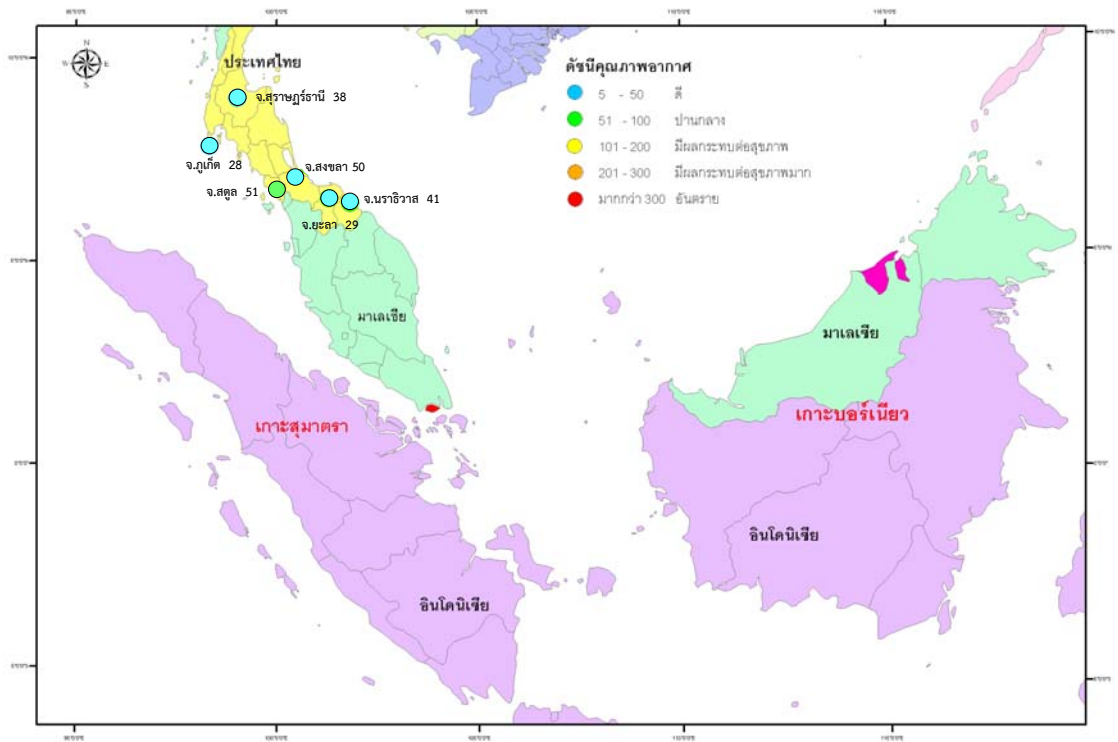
ประเทศไทย

จ.สุราษฎร์ธานี 38

จ.ภูเก็ต 28

จ.สงขลา 50

จ.สตูล 51

จ.นราธิวาส 41

จ.ยะลา 29

ดัชนีคุณภาพอากาศ

5 - 50 ดี

51 - 100 ปานกลาง

101 - 200 มีผลกระทบต่อสุขภาพ

201 - 300 มีผลกระทบต่อสุขภาพมาก

มากกว่า 300 อันตราย

มาเลเซีย

มาเลเซีย

เกาะสุมาตรา

เกาะบอร์เนียว

อินโดนิเซีย

อินโดนิเซีย